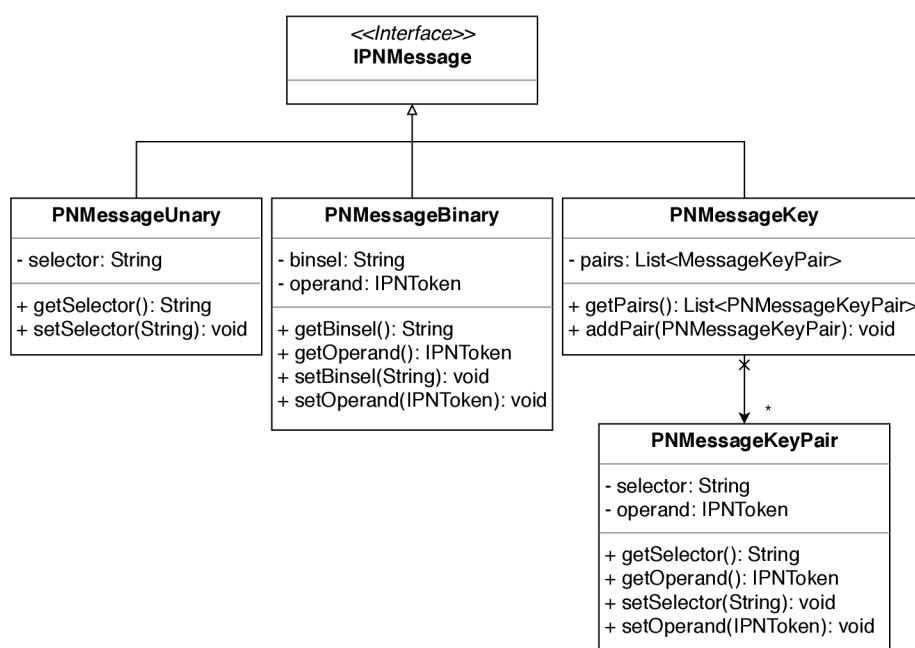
<<Interface>>
IPNMessage

PNMessageUnary
- selector: String
+ getSelector(): String
+ setSelector(String): void

PNMessageBinary
- binsel: String
- operand: IPNToken
+ getBinsel(): String
+ getOperand(): IPNToken
+ setBinsel(String): void
+ setOperand(IPNToken): void

PNMessageKey
- pairs: List<MessageKeyPair>
+ getPairs(): List<PNMessageKeyPair>
+ addPair(PNMessageKeyPair): void

*

PNMessageKeyPair
- selector: String
- operand: IPNToken
+ getSelector(): String
+ getOperand(): IPNToken
+ setSelector(String): void
+ setOperand(IPNToken): void